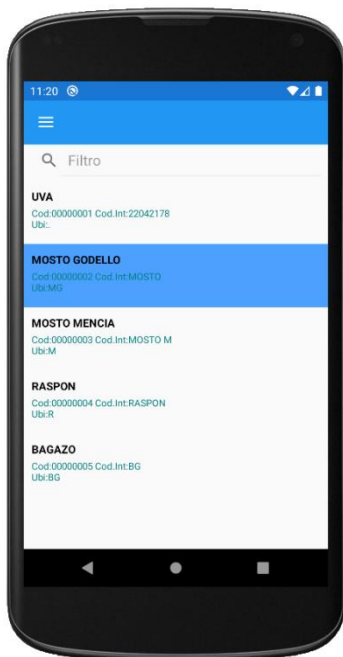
11:20

Filtro

UVA
Cod:00000001 Cod.Int:22042178
Ubi:.

MOSTO GODELLO
Cod:00000002 Cod.Int:MOSTO
Ubi:MG

MOSTO MENCIA
Cod:00000003 Cod.Int:MOSTO M
Ubi:M

RASPON
Cod:00000004 Cod.Int:RASPON
Ubi:R

BAGAZO
Cod:00000005 Cod.Int:BG
Ubi:BG